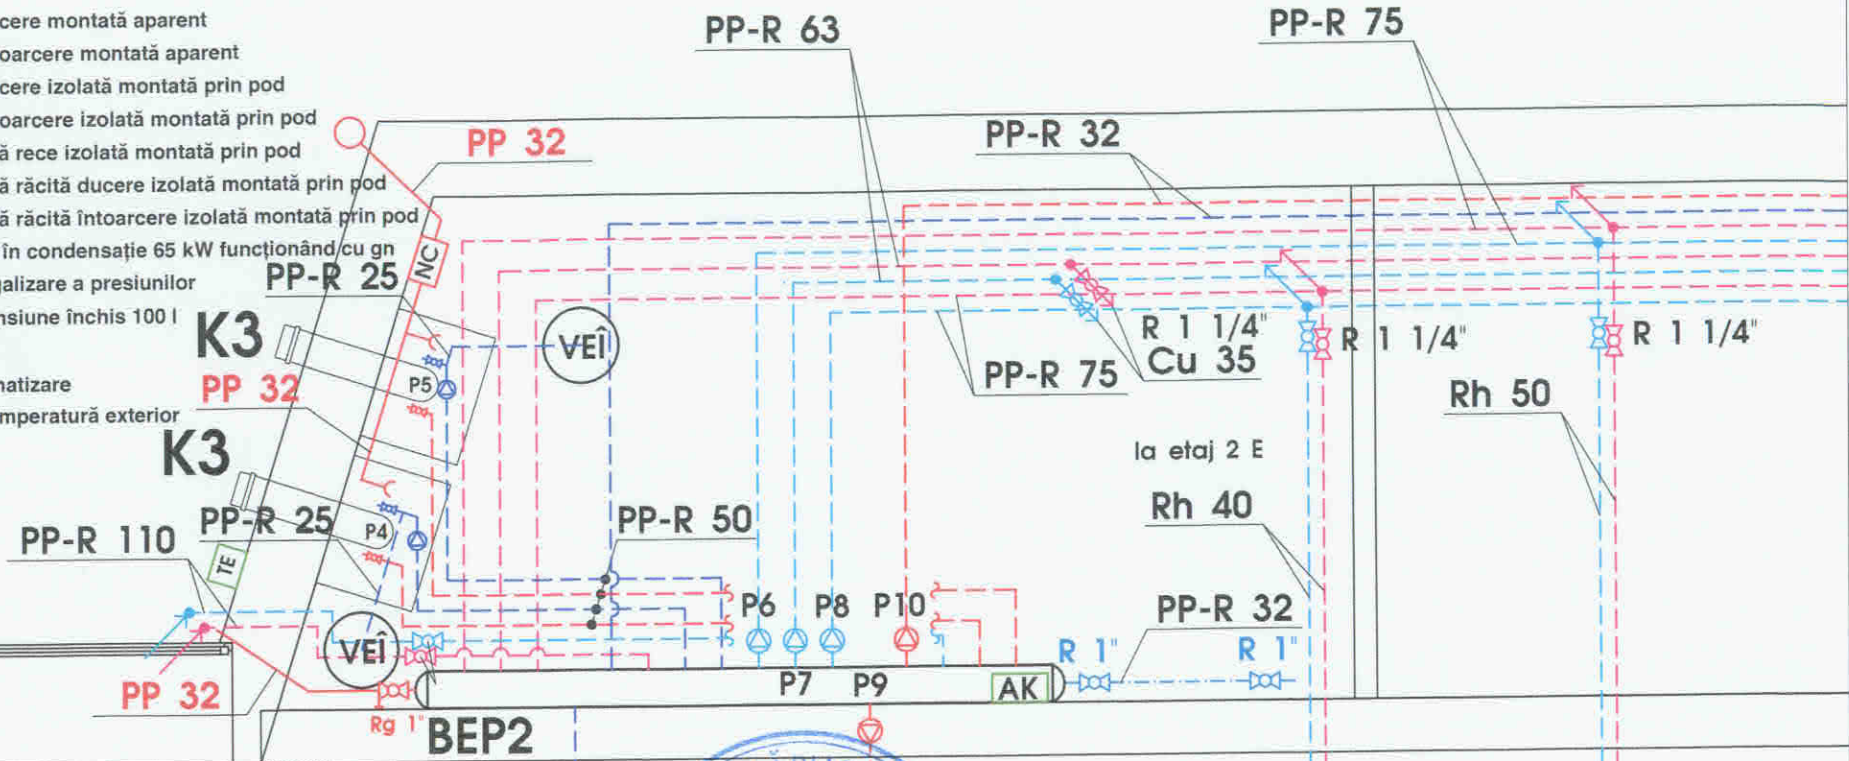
cere montată aparent
oarcere montată aparent
cere izolată montată prin pod
oarcere izolată montată prin pod
ă rece izolată montată prin pod
ă răcită ducere izolată montată prin pod
ă răcită întoarcere izolată montată prin pod
în condensaţie 65 kW funcţionând cu gn
alizare a presiunilor
nsiune închis 100 l

natizare
mperatură exterior

PP-R 63
PP-R 75
PP 32
PP-R 32
PP-R 25
NC
K3
VEÎ
P5
PP 32
K3
PP-R 75
Cu 35
R 1 1/4"
R 1 1/4"
R 1 1/4"
Rh 50
la etaj 2 E
Rh 40
PP-R 50
PP-R 110
PP-R 25
P4
TE
P6
P8
P10
PP-R 32
VEÎ
R 1"
R 1"
PP 32
P7
P9
AK
Rg 1"
BEP2